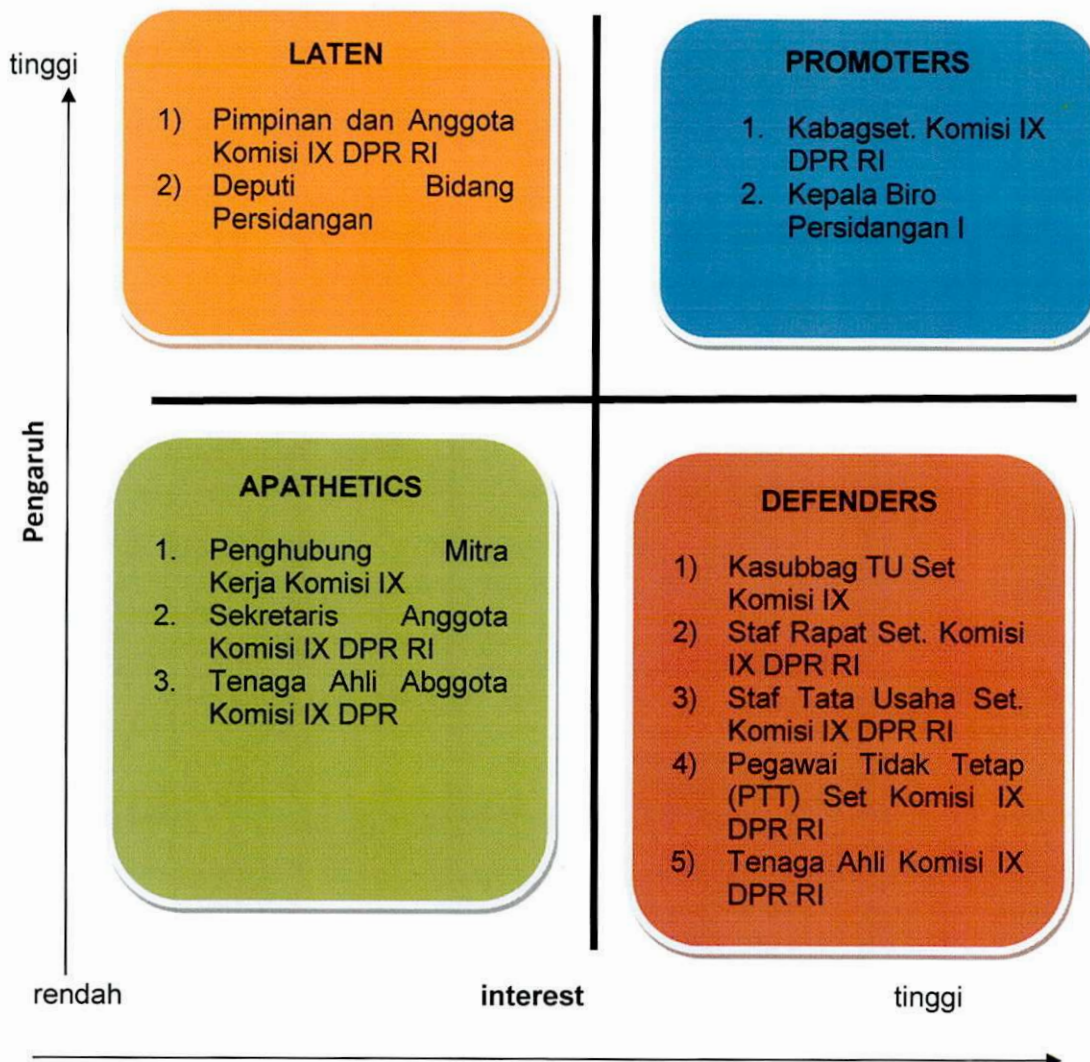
tinggi

LATEN

1) Pimpinan dan Anggota Komisi IX DPR RI
2) Deputi Bidang Persidangan

PROMOTERS

1. Kabagset. Komisi IX DPR RI
2. Kepala Biro Persidangan I

Pengaruh

APATHETICS

1. Penghubung Mitra Kerja Komisi IX
2. Sekretaris Anggota Komisi IX DPR RI
3. Tenaga Ahli Abggota Komisi IX DPR

DEFENDERS

1) Kasubbag TU Set Komisi IX
2) Staf Rapat Set. Komisi IX DPR RI
3) Staf Tata Usaha Set. Komisi IX DPR RI
4) Pegawai Tidak Tetap (PTT) Set Komisi IX DPR RI
5) Tenaga Ahli Komisi IX DPR RI

rendah

interest

tinggi